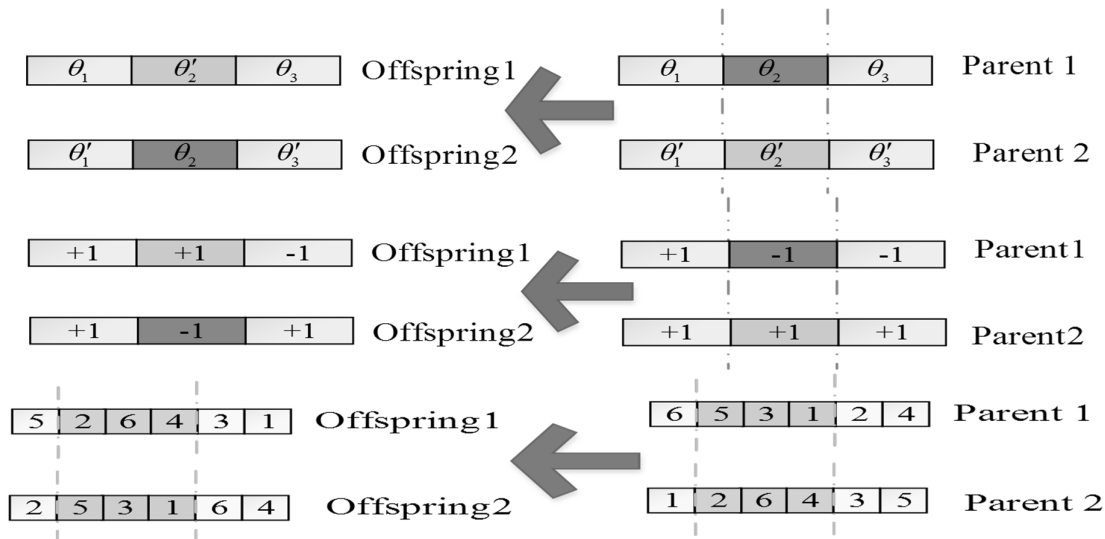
| $\theta_1$ | $\theta_2'$ | $\theta_3$ |
|---|---|---|

Offspring1

| $\theta_1'$ | $\theta_2$ | $\theta_3'$ |
|---|---|---|

Offspring2

| $\theta_1$ | $\theta_2$ | $\theta_3$ |
|---|---|---|

Parent 1

| $\theta_1'$ | $\theta_2'$ | $\theta_3'$ |
|---|---|---|

Parent 2

| +1 | +1 | -1 |
|---|---|---|

Offspring1

| +1 | -1 | +1 |
|---|---|---|

Offspring2

| +1 | -1 | -1 |
|---|---|---|

Parent1

| +1 | +1 | +1 |
|---|---|---|

Parent2

| 5 | 2 | 6 | 4 | 3 | 1 |
|---|---|---|---|---|---|

Offspring1

| 2 | 5 | 3 | 1 | 6 | 4 |
|---|---|---|---|---|---|

Offspring2

| 6 | 5 | 3 | 1 | 2 | 4 |
|---|---|---|---|---|---|

Parent 1

| 1 | 2 | 6 | 4 | 3 | 5 |
|---|---|---|---|---|---|

Parent 2